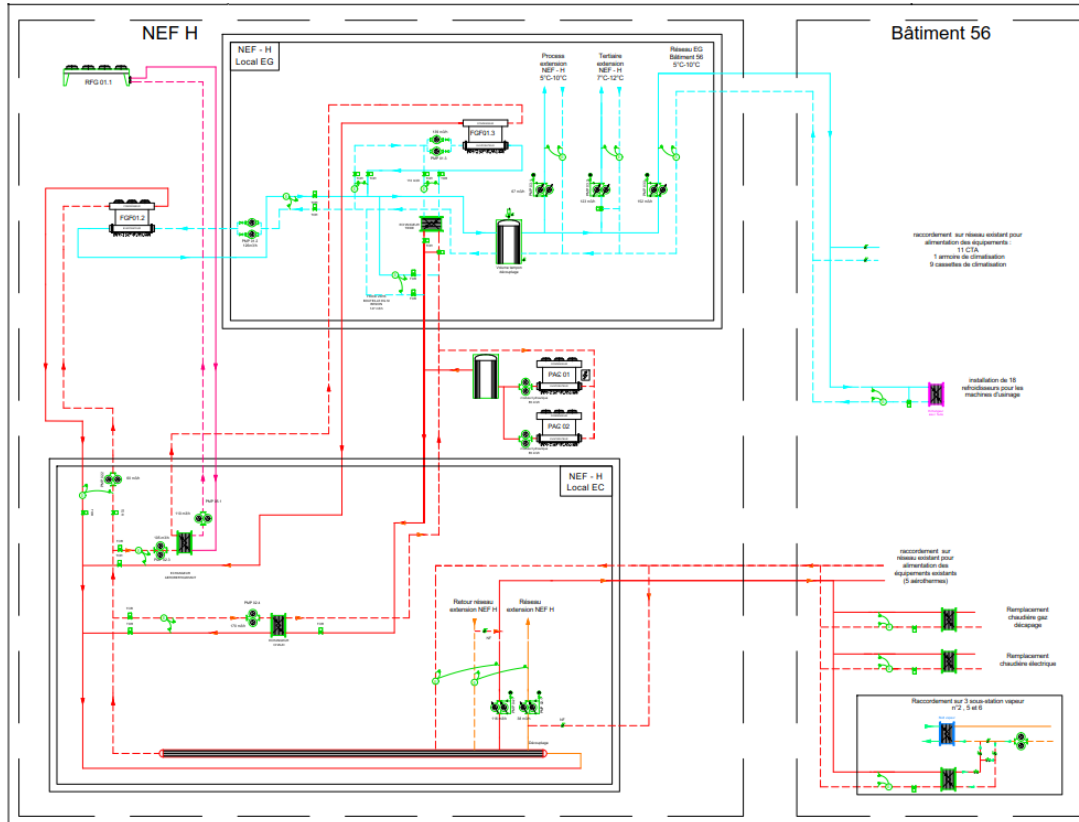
NEF H

Bâtiment 56

RFG 01.1

NEF - H
Local EG

Process extension NEF - H
5°C-10°C

Tertiaire extension NEF - H
7°C-12°C

Réseau EG Bâtiment 56
5°C-10°C

FCF01.3

FCF01.2

raccordement sur réseau existant pour alimentation des équipements :
11 CTA
1 armoire de climatisation
9 cassettes de climatisation

PAC 01

PAC 02

installation de 18 refroidisseurs pour les machines d'usinage

NEF - H
Local EC

raccordement sur réseau existant pour alimentation des équipements existants
(5 aérothermes)

Retour réseau extension NEF H

Réseau extension NEF H

Remplacement chaudière gaz décapage

Remplacement chaudière électrique

Raccordement sur 3 sous-station vapeur n°2 , 5 et 6